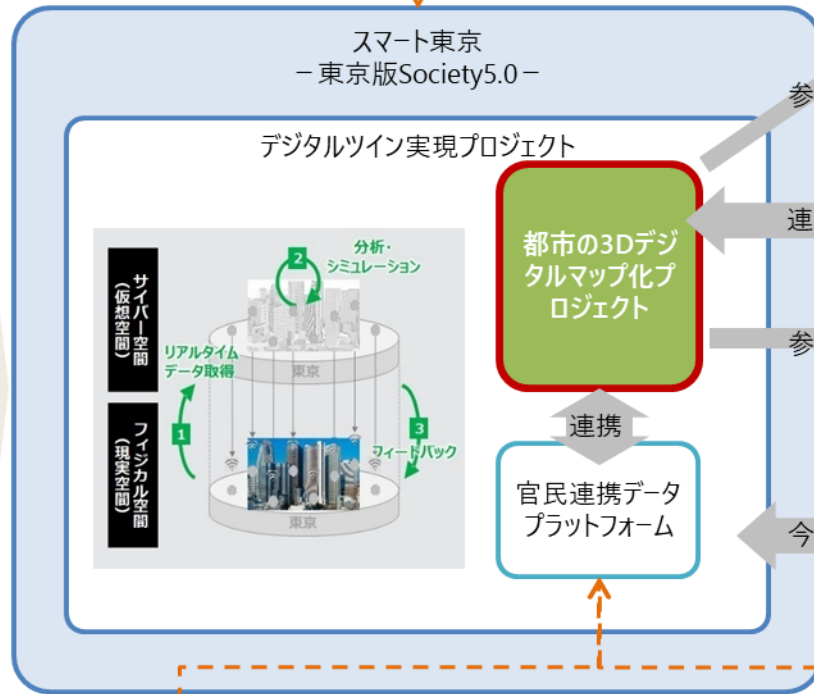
スマート東京
－東京版Society5.0－

デジタルツイン実現プロジェクト

サイバー空間（仮想空間）

フィジカル空間（現実空間）

2 分析・シミュレーション

リアルタイムデータ取得

1

3 フィードバック

東京

東京

都市の3Dデジタルマップ化プロジェクト

連携

官民連携データプラットフォーム

参

連

参

今